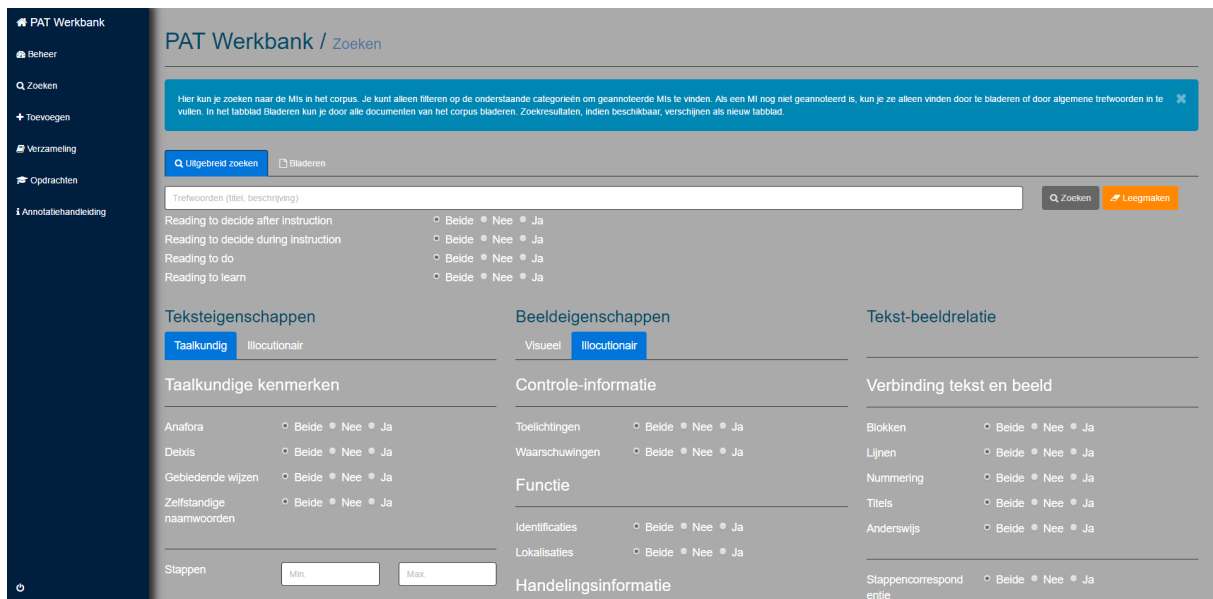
PAT Werkbank
Beheer
Zoeken
Toevoegen
Verzameling
Opdrachten
Annotatiehandleiding

PAT Werkbank / Zoeken

Hier kun je zoeken naar de MIs in het corpus. Je kunt alleen filteren op de onderstaande categorieën om geannoteerde MIs te vinden. Als een MI nog niet geannoteerd is, kun je ze alleen vinden door te bladeren of door algemene trefwoorden in te vullen. In het tabblad Bladeren kun je door alle documenten van het corpus bladeren. Zoekresultaten, indien beschikbaar, verschijnen als nieuw tabblad.

Uitgebreid zoeken | Bladeren

Trefwoorden (titel, beschrijving)
Zoeken | Leegmaken

Reading to decide after instruction Beide Nee Ja
Reading to decide during instruction Beide Nee Ja
Reading to do Beide Nee Ja
Reading to learn Beide Nee Ja

Teksteigenschappen
Taalkundig | Illocutionair

Taalkundige kenmerken

Anafora Beide Nee Ja
Deixis Beide Nee Ja
Gebiedende wijzen Beide Nee Ja
Zelfstandige naamwoorden Beide Nee Ja

Stappen Min. Max.

Beeldeigenschappen
Visueel | Illocutionair

Controle-informatie

Toelichtingen Beide Nee Ja
Waarschuwingen Beide Nee Ja

Functie

Identificaties Beide Nee Ja
Lokalisaties Beide Nee Ja

Handelingsinformatie

Tekst-beeldrelatie

Verbinding tekst en beeld

Blokken Beide Nee Ja
Lijnen Beide Nee Ja
Nummering Beide Nee Ja
Titels Beide Nee Ja
Anderswijs Beide Nee Ja

Stappencorrespondentie Beide Nee Ja